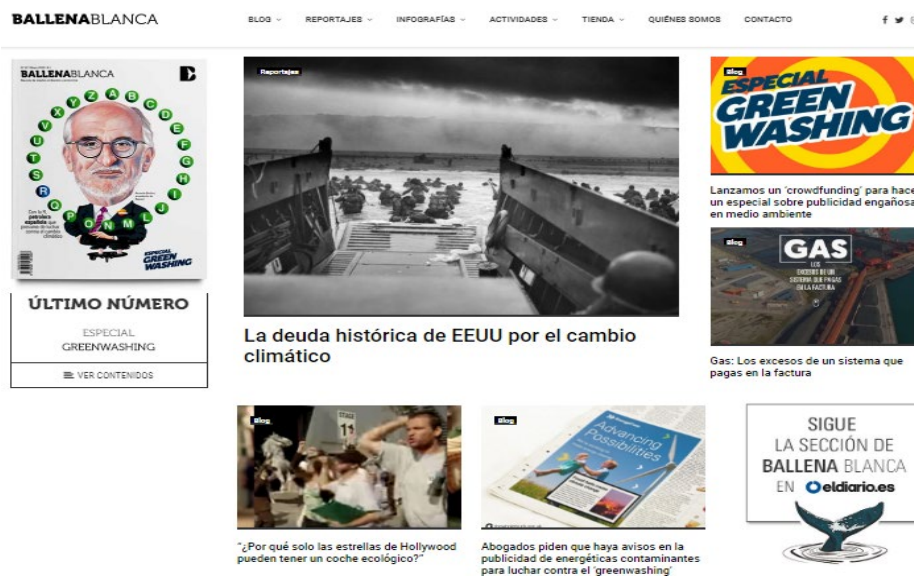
BALLENABLANCA

BLOG REPORTAJES INFOGRAFÍAS ACTIVIDADES TIENDA QUIÉNES SOMOS CONTACTO

BALLENABLANCA

ESPECIAL GREENWASHING

ÚLTIMO NÚMERO

ESPECIAL GREENWASHING

VER CONTENIDOS

Reportajes

La deuda histórica de EEUU por el cambio climático

Blog

ESPECIAL GREEN WASHING

Lanzamos un 'crowdfunding' para hace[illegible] un especial sobre publicidad engañosa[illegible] en medio ambiente

Blog

GAS LOS EXCESOS DE UN SISTEMA QUE PAGAS EN LA FACTURA

Gas: Los excesos de un sistema que pagas en la factura

Blog

"¿Por qué solo las estrellas de Hollywood pueden tener un coche ecológico?"

Blog

Advancing Possibilities

Abogados piden que haya avisos en la publicidad de energéticas contaminantes para luchar contra el 'greenwashing'

SIGUE LA SECCIÓN DE BALLENA BLANCA EN eldiario.es